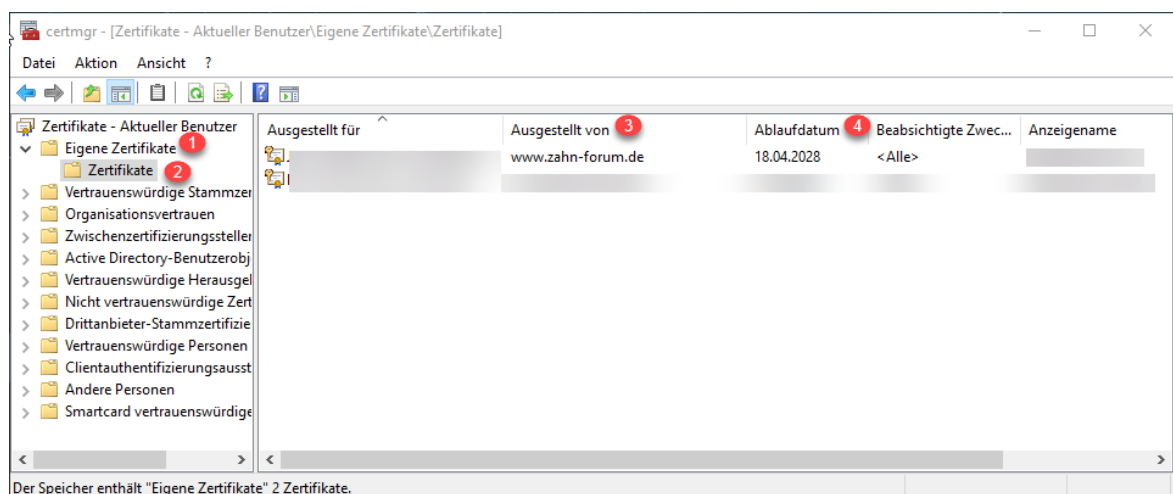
certmgr - [Zertifikate - Aktueller Benutzer\Eigene Zertifikate\Zertifikate]

Datei Aktion Ansicht ?

Zertifikate - Aktueller Benutzer
Eigene Zertifikate 1
Zertifikate 2
Vertrauenswürdige Stammzer
Organisationsvertrauen
Zwischenzertifizierungsstellen
Active Directory-Benutzerobj
Vertrauenswürdige Herausgel
Nicht vertrauenswürdige Zert
Drittanbieter-Stammzertifizie
Vertrauenswürdige Personen
Clientauthentifizierungsausst
Andere Personen
Smartcard vertrauenswürdige

| Ausgestellt für | Ausgestellt von 3 | Ablaufdatum 4 | Beabsichtigte Zwec... | Anzeigename |
|---|---|---|---|---|
| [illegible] | www.zahn-forum.de | 18.04.2028 | <Alle> | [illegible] |
| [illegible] | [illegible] | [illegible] | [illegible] | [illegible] |

Der Speicher enthält "Eigene Zertifikate" 2 Zertifikate.